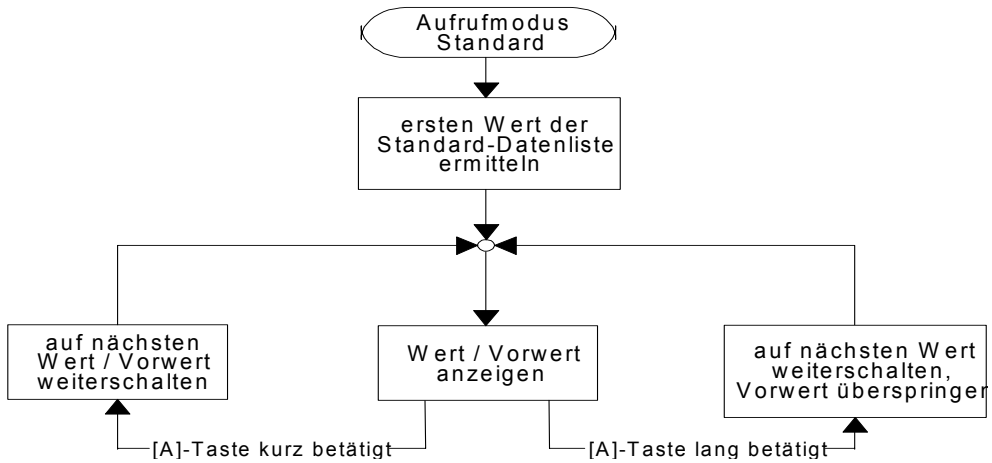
Aufrufmodus Standard

ersten Wert der Standard-Datenliste ermitteln

auf nächsten Wert / Vorwert weiterschalten

Wert / Vorwert anzeigen

auf nächsten Wert weiterschalten, Vorwert überspringen

[A]-Taste kurz betätigt

[A]-Taste lang betätigt